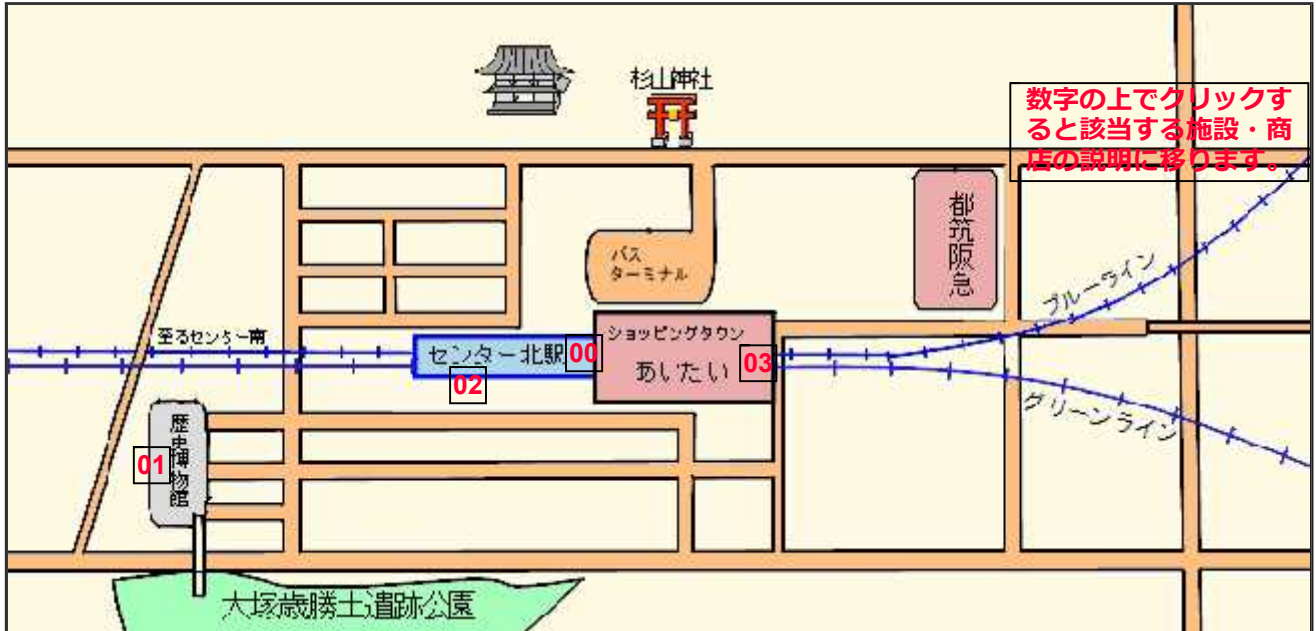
杉山神社

数字の上でクリックすると該当する施設・商店の説明に移ります。

バスターミナル

都筑阪急

至るセンター南

センター北駅 00

02

ショッピングタウン あいたい 03

ブルーライン

グリーンライン

01 歴史博物館

大塚歳勝土遺跡公園